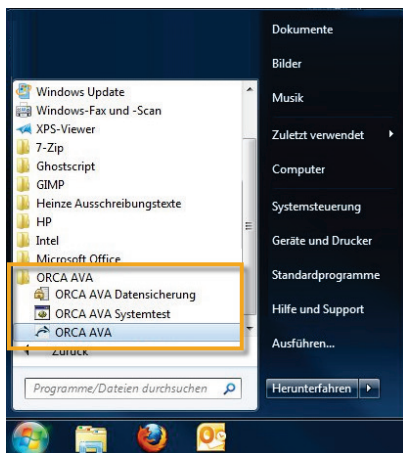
Windows Update
Windows-Fax und -Scan
XPS-Viewer
7-Zip
Ghostscript
GIMP
Heinze Ausschreibungstexte
HP
Intel
Microsoft Office
ORCA AVA
ORCA AVA Datensicherung
ORCA AVA Systemtest
ORCA AVA
Zurück
Programme/Dateien durchsuchen

Dokumente
Bilder
Musik
Zuletzt verwendet
Computer
Systemsteuerung
Geräte und Drucker
Standardprogramme
Hilfe und Support
Ausführen...
Herunterfahren